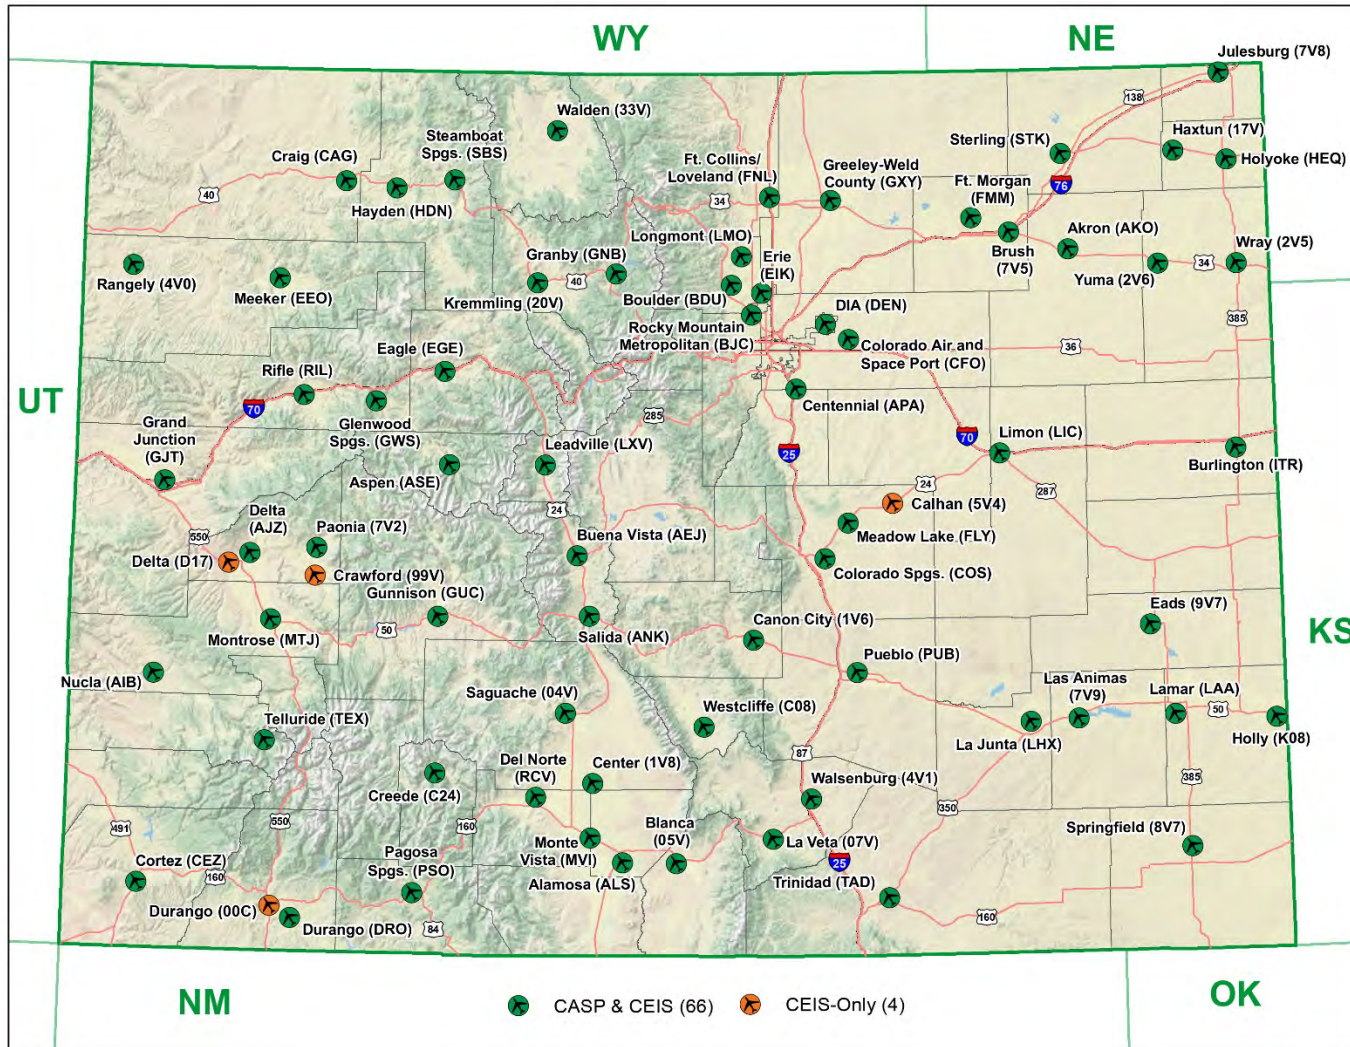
WY

NE

Julesburg (7V8)

138

Haxtun (17V)

Holyoke (HEQ)

Sterling (STK)

Walden (33V)

Steamboat Spgs. (SBS)

Craig (CAG)

Ft. Collins/ Loveland (FNL)

Greeley-Weld County (GXY)

Ft. Morgan (FMM)

76

40

Hayden (HDN)

34

Longmont (LMO)

Akron (AKO)

Wray (2V5)

Granby (GNB)

Erie (EIK)

Brush (7V5)

Yuma (2V6)

34

Rangely (4V0)

Meeker (EEO)

40

Kremmling (20V)

Boulder (BDU)

DIA (DEN)

385

Rocky Mountain Metropolitan (BJC)

Colorado Air and Space Port (CFO)

36

Eagle (EGE)

Rifle (RIL)

UT

70

Grand Junction (GJT)

Glenwood Spgs. (GWS)

285

Leadville (LXV)

Centennial (APA)

Limon (LIC)

70

25

Burlington (ITR)

Aspen (ASE)

24

287

Delta (AJZ)

Paonia (7V2)

24

Calhan (5V4)

550

Delta (D17)

Buena Vista (AEJ)

Meadow Lake (FLY)

Crawford (99V)

Colorado Spgs. (COS)

Gunnison (GUC)

Eads (9V7)

KS

Montrose (MTJ)

50

Salida (ANK)

Canon City (1V6)

Pueblo (PUB)

Nucla (AIB)

Las Animas (7V9)

Lamar (LAA)

Saguache (04V)

50

Telluride (TEX)

Westcliffe (C08)

Holly (K08)

La Junta (LHX)

87

Del Norte (RCV)

Center (1V8)

385

Walsenburg (4V1)

Creede (C24)

350

491

550

160

Springfield (8V7)

Blanca (05V)

Monte Vista (MVI)

La Veta (07V)

Pagosa Spgs. (PSO)

25

Cortez (CEZ)

160

Alamosa (ALS)

Trinidad (TAD)

Durango (00C)

Durango (DRO)

84

160

NM

CASP & CEIS (66)

CEIS-Only (4)

OK